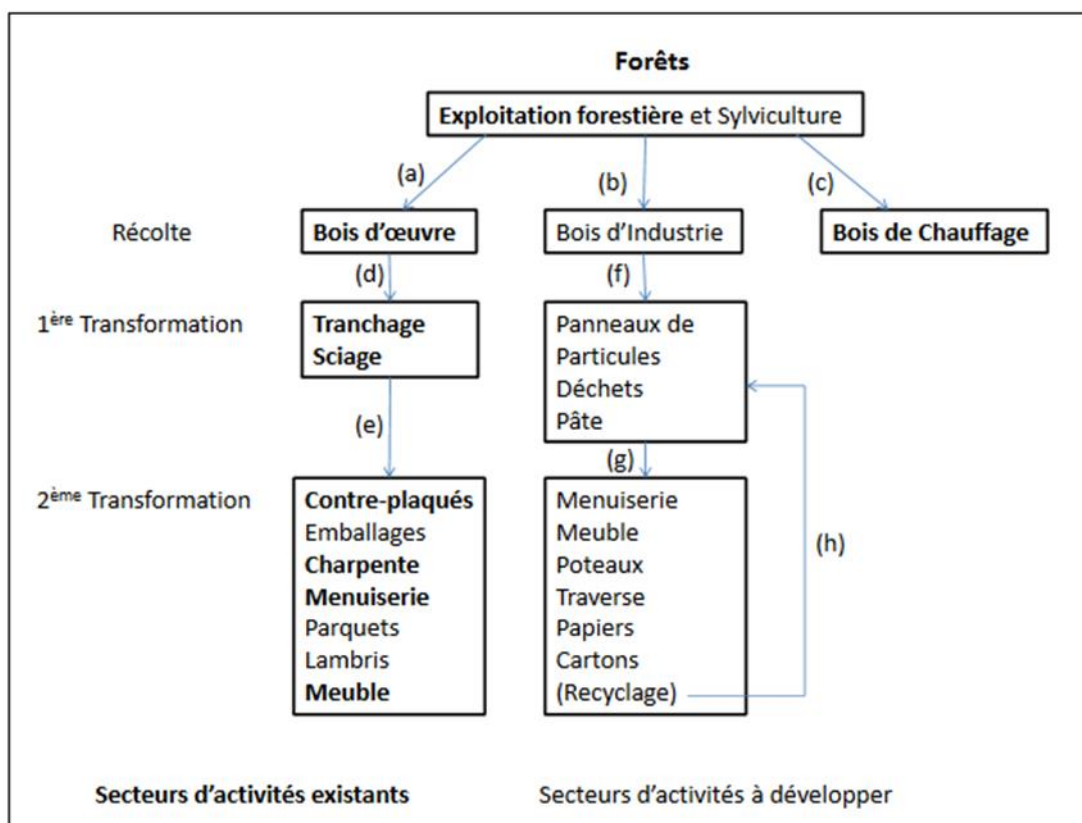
Forêts

Exploitation forestière et Sylviculture

(a)

(b)

(c)

Récolte

Bois d'œuvre

Bois d'Industrie

Bois de Chauffage

(d)

(f)

1$^{ère}$ Transformation

Tranchage
Sciage

Panneaux de
Particules
Déchets
Pâte

(e)

(g)

2$^{ème}$ Transformation

Contre-plaqués
Emballages
Charpente
Menuiserie
Parquets
Lambris
Meuble

Menuiserie
Meuble
Poteaux
Traverse
Papiers
Cartons
(Recyclage)

(h)

Secteurs d'activités existants

Secteurs d'activités à développer